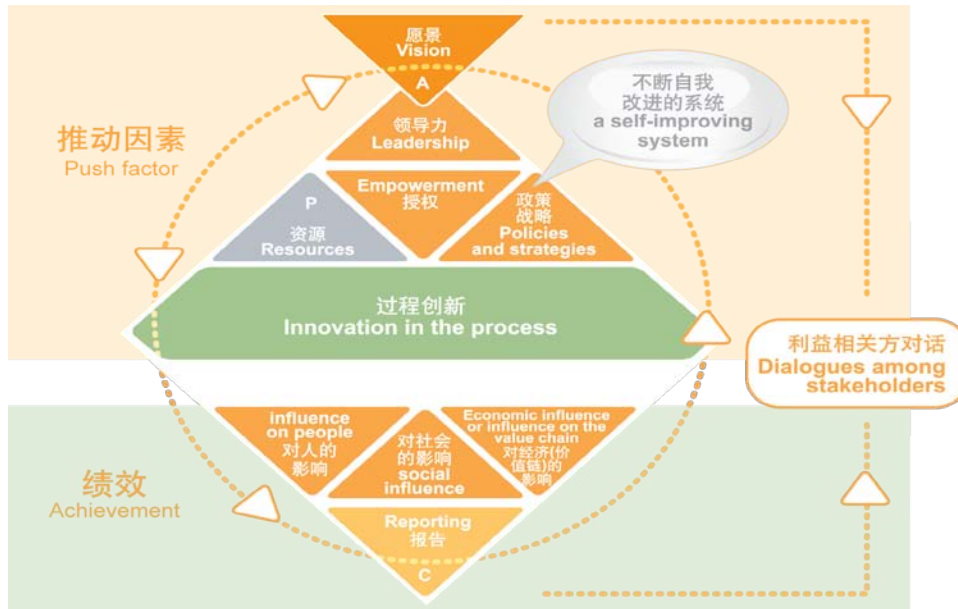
愿景
Vision
A

不断自我改进的系统
a self-improving system

推动因素
Push factor

领导力
Leadership

Empowerment
授权

P
资源
Resources

政策
战略
Policies and strategies

过程创新
Innovation in the process

利益相关方对话
Dialogues among stakeholders

influence on people
对人的影响

对社会的影响
social influence

Economic influence or influence on the value chain
对经济(价值链)的影响

绩效
Achievement

Reporting
报告

C